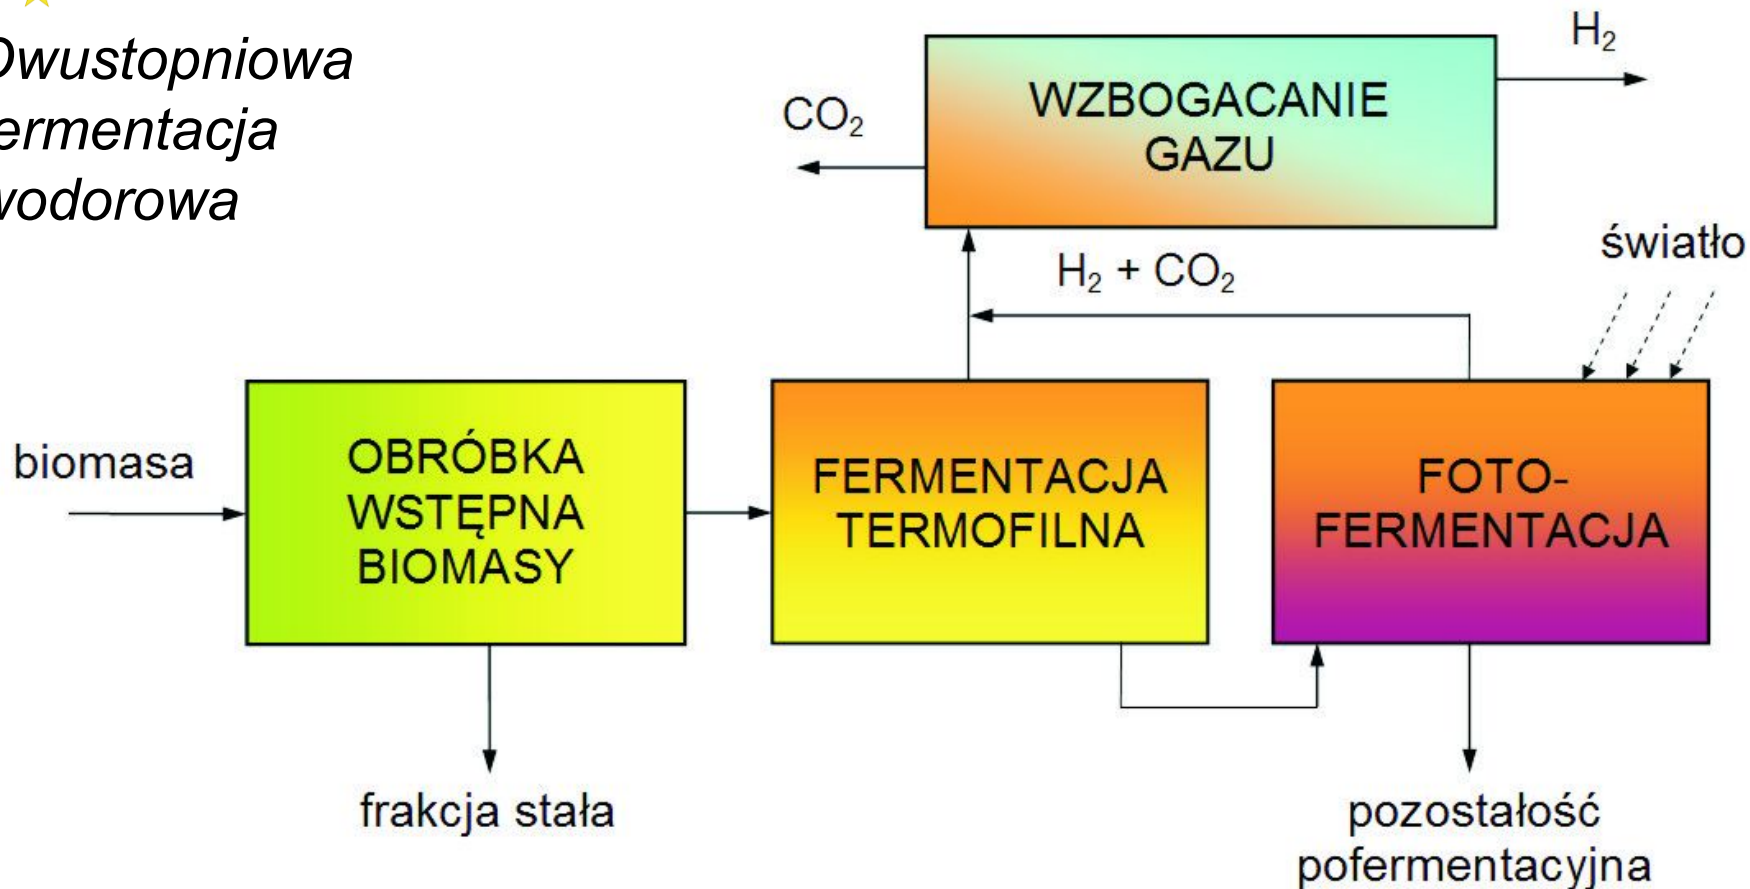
Dwustopniowa ermentacja vodorowa

$H_2$

$CO_2$

WZBOGACANIE GAZU

światło

$H_2 + CO_2$

biomasa

OBRÓBKA WSTĘPNA BIOMASY

FERMENTACJA TERMOFILNA

FOTO-FERMENTACJA

frakcja stała

pozostałość pofermentacyjna